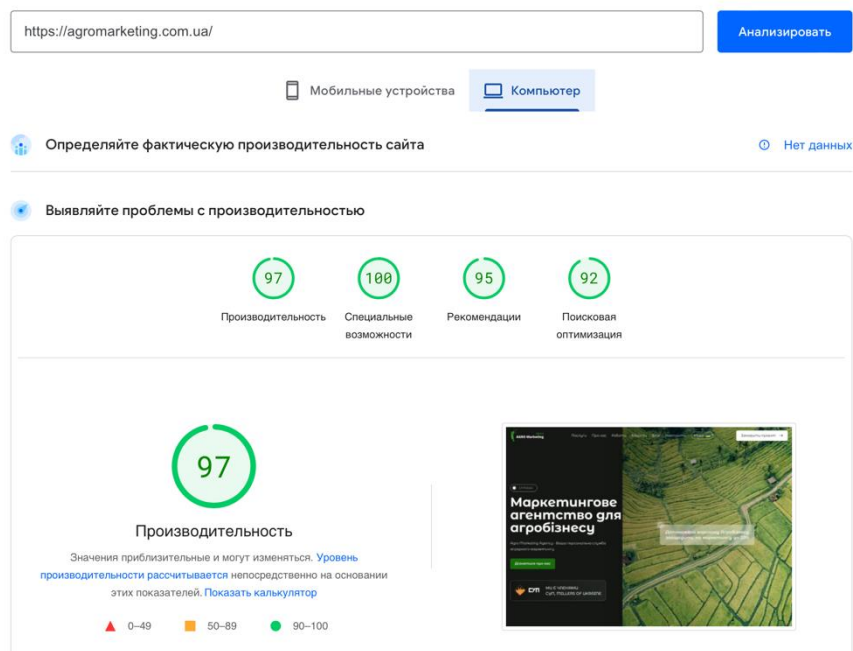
https://agromarketing.com.ua/

Анализировать

Мобильные устройства

Компьютер

Определяйте фактическую производительность сайта

Нет данных

Выявляйте проблемы с производительностью

97
Производительность

100
Специальные возможности

95
Рекомендации

92
Поисковая оптимизация

97

Производительность

Значения приблизительные и могут изменяться. Уровень производительности рассчитывается непосредственно на основании этих показателей. Показать калькулятор

0–49 50–89 90–100

Маркетингове агентство для агробізнесу

CYT, MILLERS OF UKRAINE

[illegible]